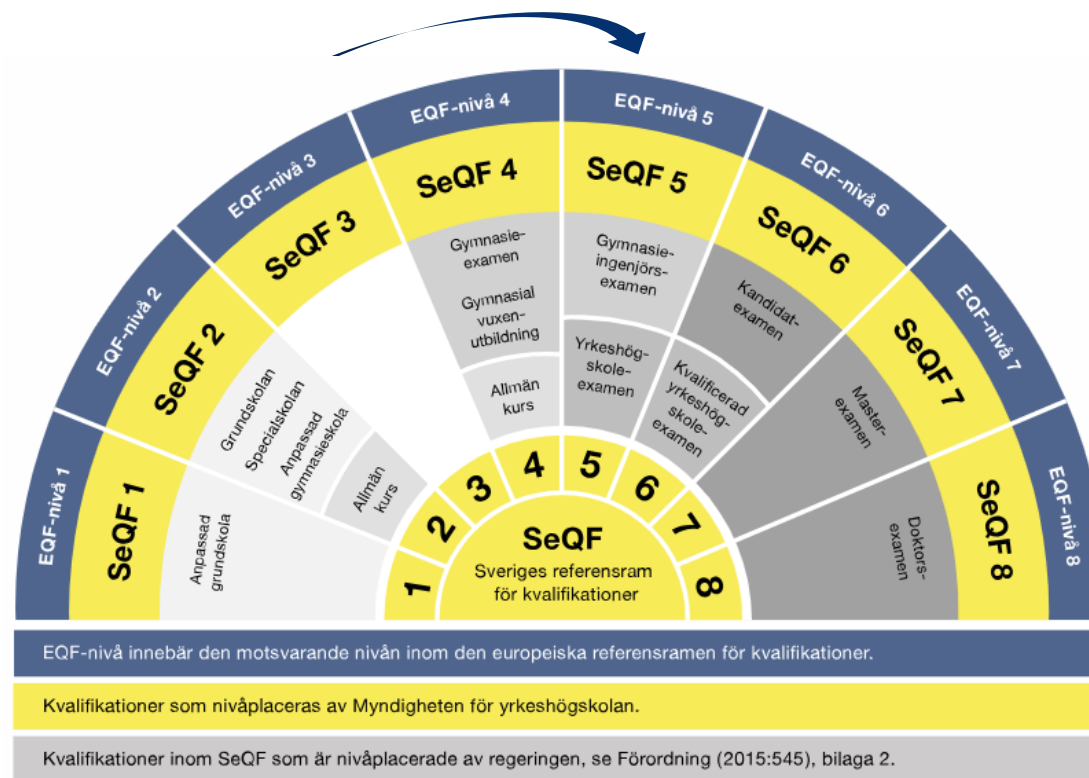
EQF-nivå 1
EQF-nivå 2
EQF-nivå 3
EQF-nivå 4
EQF-nivå 5
EQF-nivå 6
EQF-nivå 7
EQF-nivå 8

SeQF 1
SeQF 2
SeQF 3
SeQF 4
SeQF 5
SeQF 6
SeQF 7
SeQF 8

Anpassad grundskola

Grundskolan
Specialskolan
Anpassad gymnasieskola

Allmän kurs

Gymnasieexamen
Gymnasial vuxenutbildning

Allmän kurs

Gymnasieingenjörsexamen

Yrkeshögskoleexamen

Kvalificerad yrkeshögskoleexamen

Kandidatexamen

Masterexamen

Doktorsexamen

1
2
3
4
5
6
7
8

SeQF
Sveriges referensram för kvalifikationer

EQF-nivå innebär den motsvarande nivån inom den europeiska referensramen för kvalifikationer.

Kvalifikationer som nivåplaceras av Myndigheten för yrkeshögskolan.

Kvalifikationer inom SeQF som är nivåplacerade av regeringen, se Förordning (2015:545), bilaga 2.